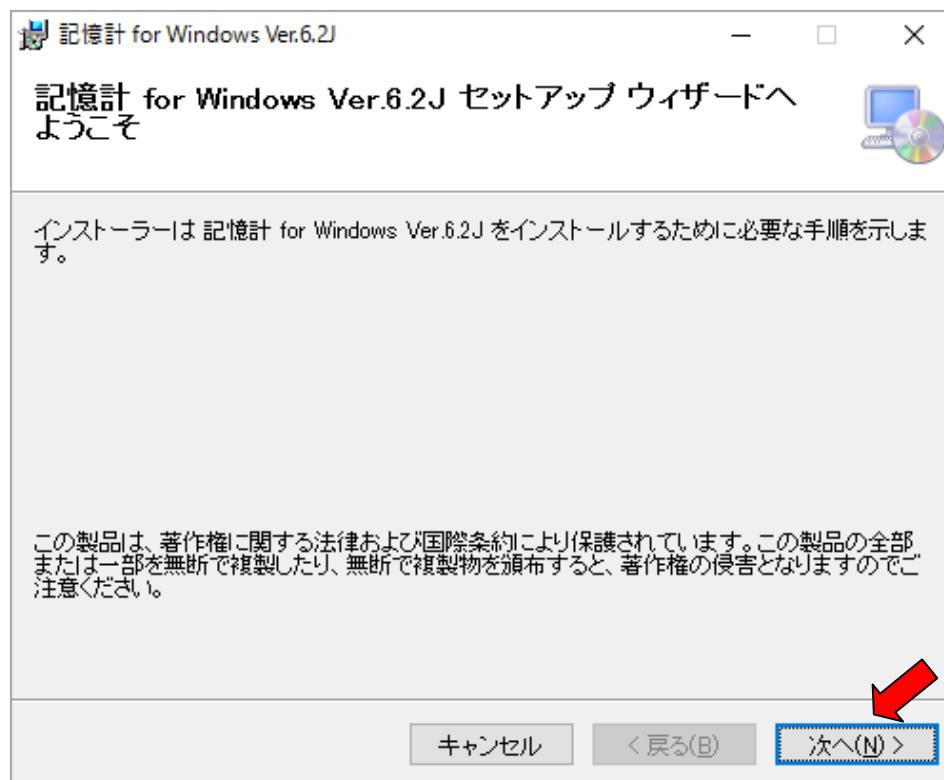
記憶計 for Windows Ver.6.2J

記憶計 for Windows Ver.6.2J セットアップ ウィザードへようこそ

インストーラーは 記憶計 for Windows Ver.6.2J をインストールするために必要な手順を示します。

この製品は、著作権に関する法律および国際条約により保護されています。この製品の全部または一部を無断で複製したり、無断で複製物を頒布すると、著作権の侵害となりますのでご注意ください。

キャンセル

< 戻る(B)

次へ(N) >